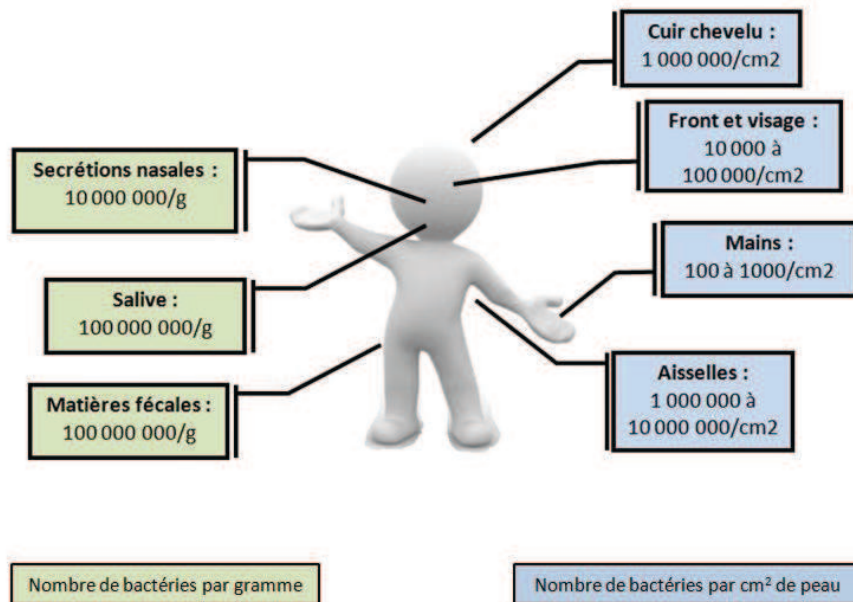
Cuir chevelu :
1 000 000/cm2

Front et visage :
10 000 à
100 000/cm2

Secrétions nasales :
10 000 000/g

Mains :
100 à 1000/cm2

Salive :
100 000 000/g

Aisselles :
1 000 000 à
10 000 000/cm2

Matières fécales :
100 000 000/g

Nombre de bactéries par gramme

Nombre de bactéries par cm² de peau